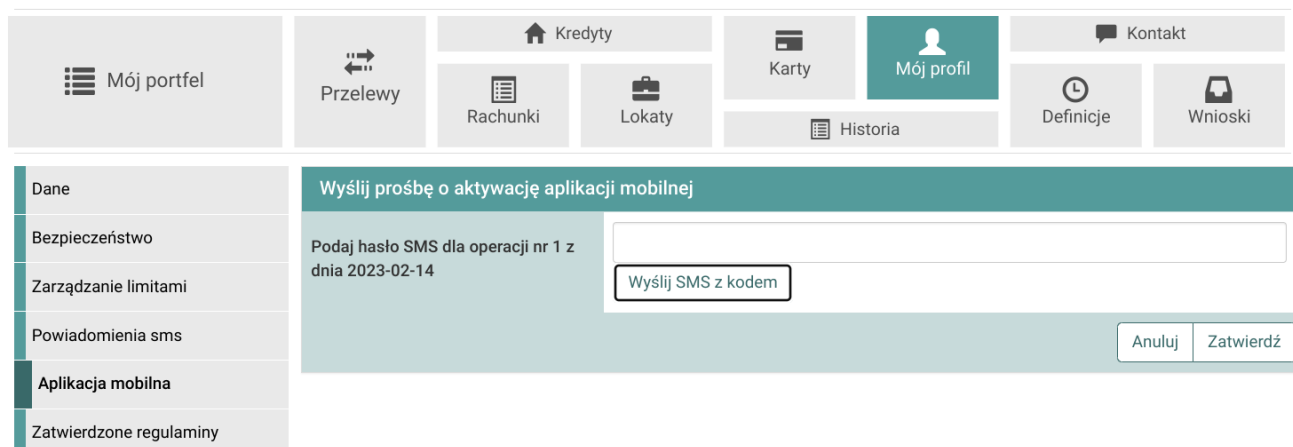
Mój portfel

Przelewy

Kredyty

Rachunki

Lokaty

Karty

Historia

Mój profil

Kontakt

Definicje

Wnioski

Dane

Bezpieczeństwo

Zarządzanie limitami

Powiadomienia sms

Aplikacja mobilna

Zatwierdzone regulaminy

Wyślij prośbę o aktywację aplikacji mobilnej

Podaj hasło SMS dla operacji nr 1 z dnia 2023-02-14

Wyślij SMS z kodem

Anuluj

Zatwierdź